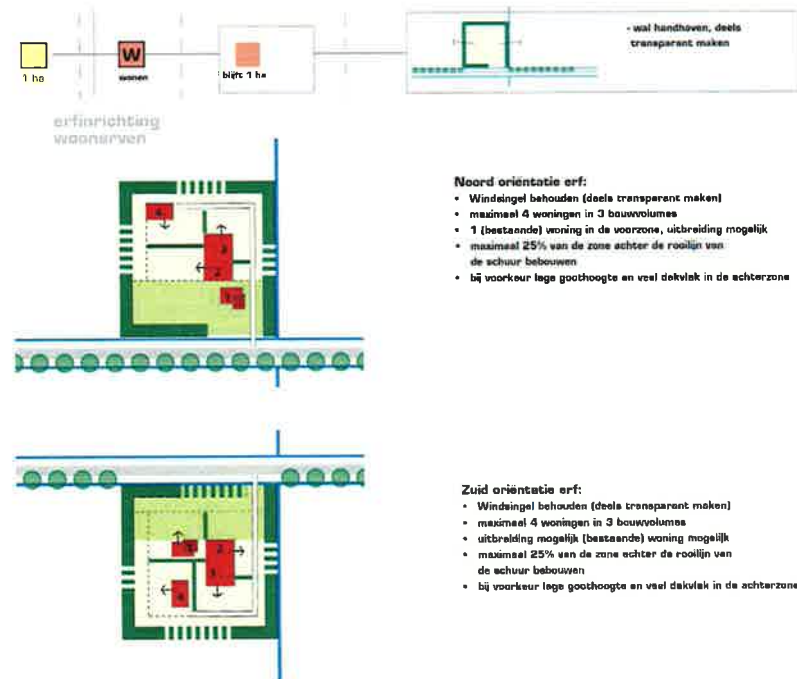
1 ha

W

wonen

blijft 1 ha

- wal handhoven, deels transparant maken

erfinrichting woonerven

4

3

2

1

Noord oriëntatie erf:
• Windsingel behouden (deels transparant maken)
• maximaal 4 woningen in 3 bouwvolumes
• 1 (bestaande) woning in de voorzone, uitbreiding mogelijk
• maximaal 25% van de zone achter de rooilijn van de schuur bebouwen
• bij voorkeur lage goothoogte en veel dakvlak in de achterzone

1

2

3

4

Zuid oriëntatie erf:
• Windsingel behouden (deels transparant maken)
• maximaal 4 woningen in 3 bouwvolumes
• uitbreiding mogelijk (bestaande) woning mogelijk
• maximaal 25% van de zone achter de rooilijn van de schuur bebouwen
• bij voorkeur lage goothoogte en veel dakvlak in de achterzone